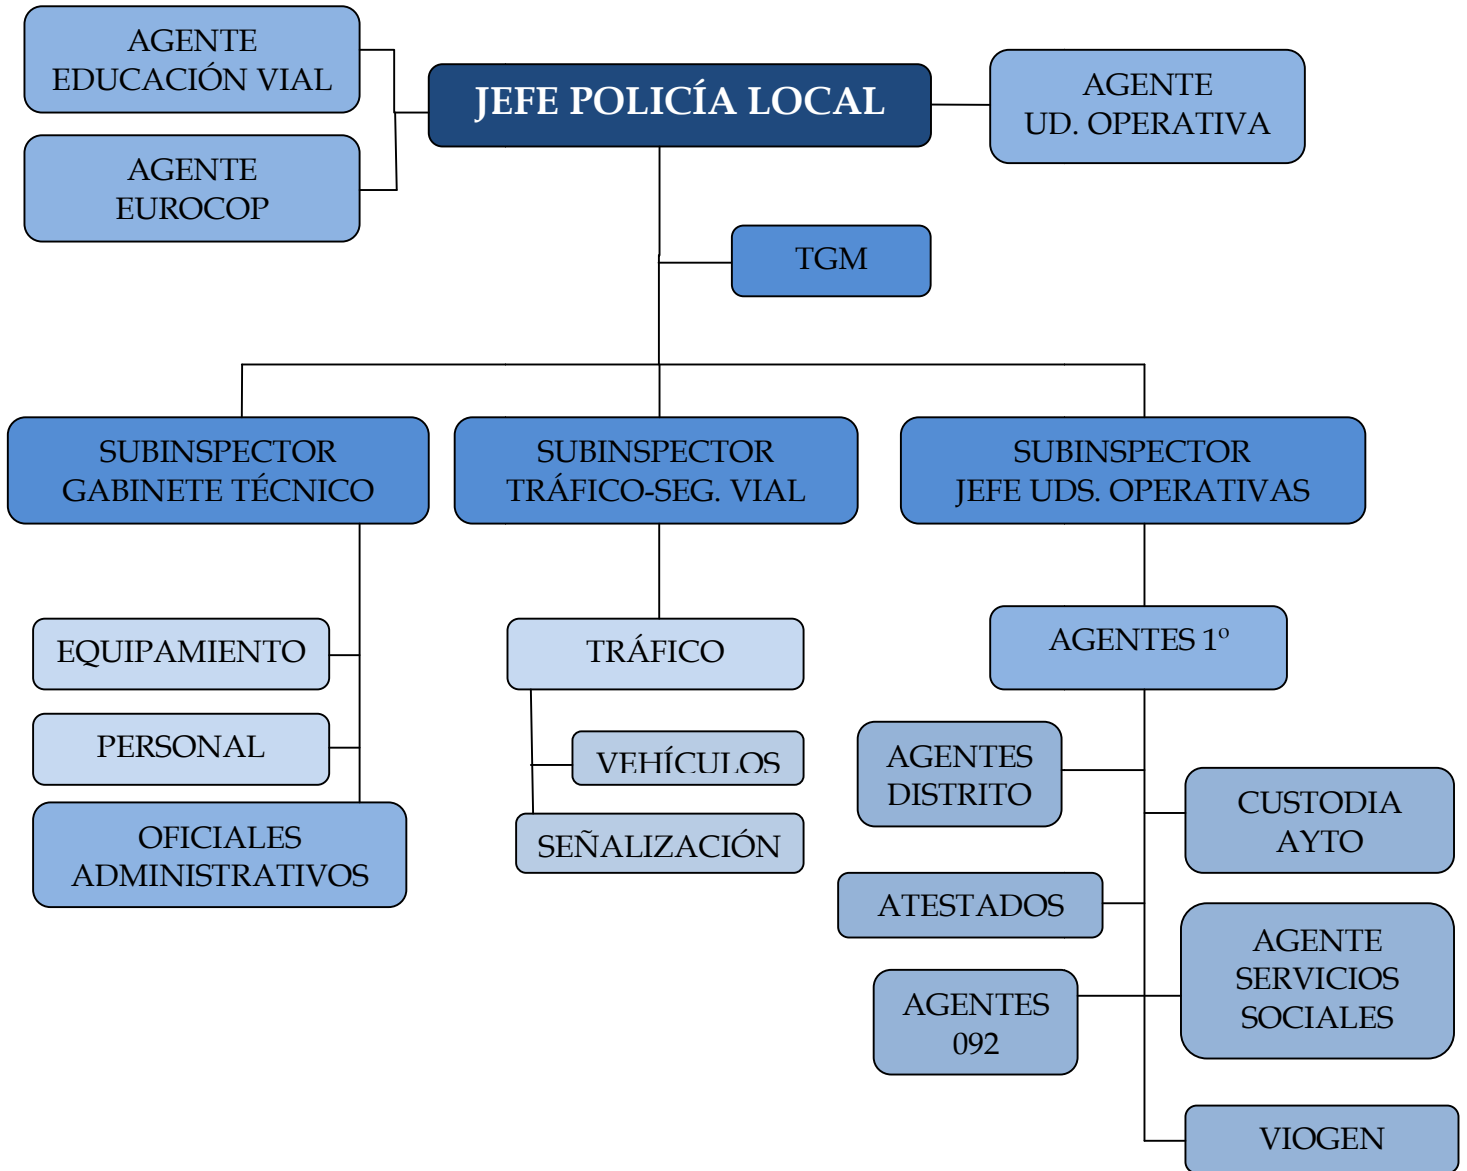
AGENTE
EDUCACIÓN VIAL

JEFE POLICÍA LOCAL

AGENTE
UD. OPERATIVA

AGENTE
EUROCOP

TGM

SUBINSPECTOR
GABINETE TÉCNICO

SUBINSPECTOR
TRÁFICO-SEG. VIAL

SUBINSPECTOR
JEFE UDS. OPERATIVAS

EQUIPAMIENTO

PERSONAL

OFICIALES
ADMINISTRATIVOS

TRÁFICO

VEHÍCULOS

SEÑALIZACIÓN

AGENTES 1º

AGENTES
DISTRITO

CUSTODIA
AYTO

ATESTADOS

AGENTES
092

AGENTE
SERVICIOS
SOCIALES

VIOGEN